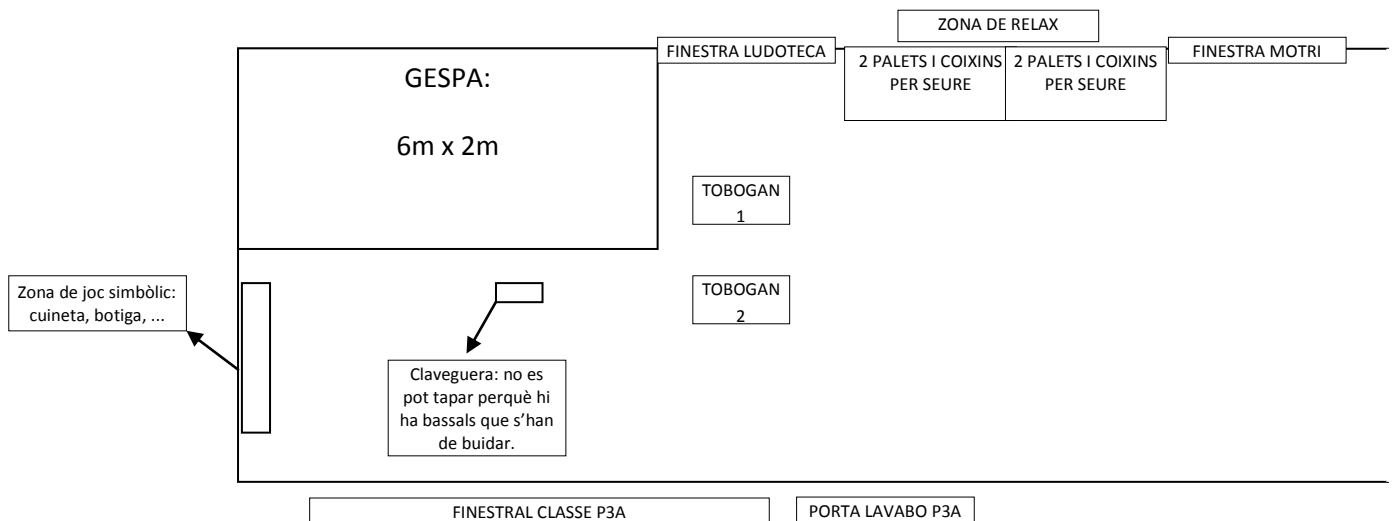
ZONA DE RELAX

FINESTRA LUDOTECA

2 PALETS I COIXINS PER SEURE

2 PALETS I COIXINS PER SEURE

FINESTRA MOTRI

GESPA:

6m x 2m

TOBOGAN 1

TOBOGAN 2

Zona de joc simbòlic: cuineta, botiga, ...

Claveguera: no es pot tapar perquè hi ha bassals que s'han de buidar.

FINESTRAL CLASSE P3A

PORTA LAVABO P3A